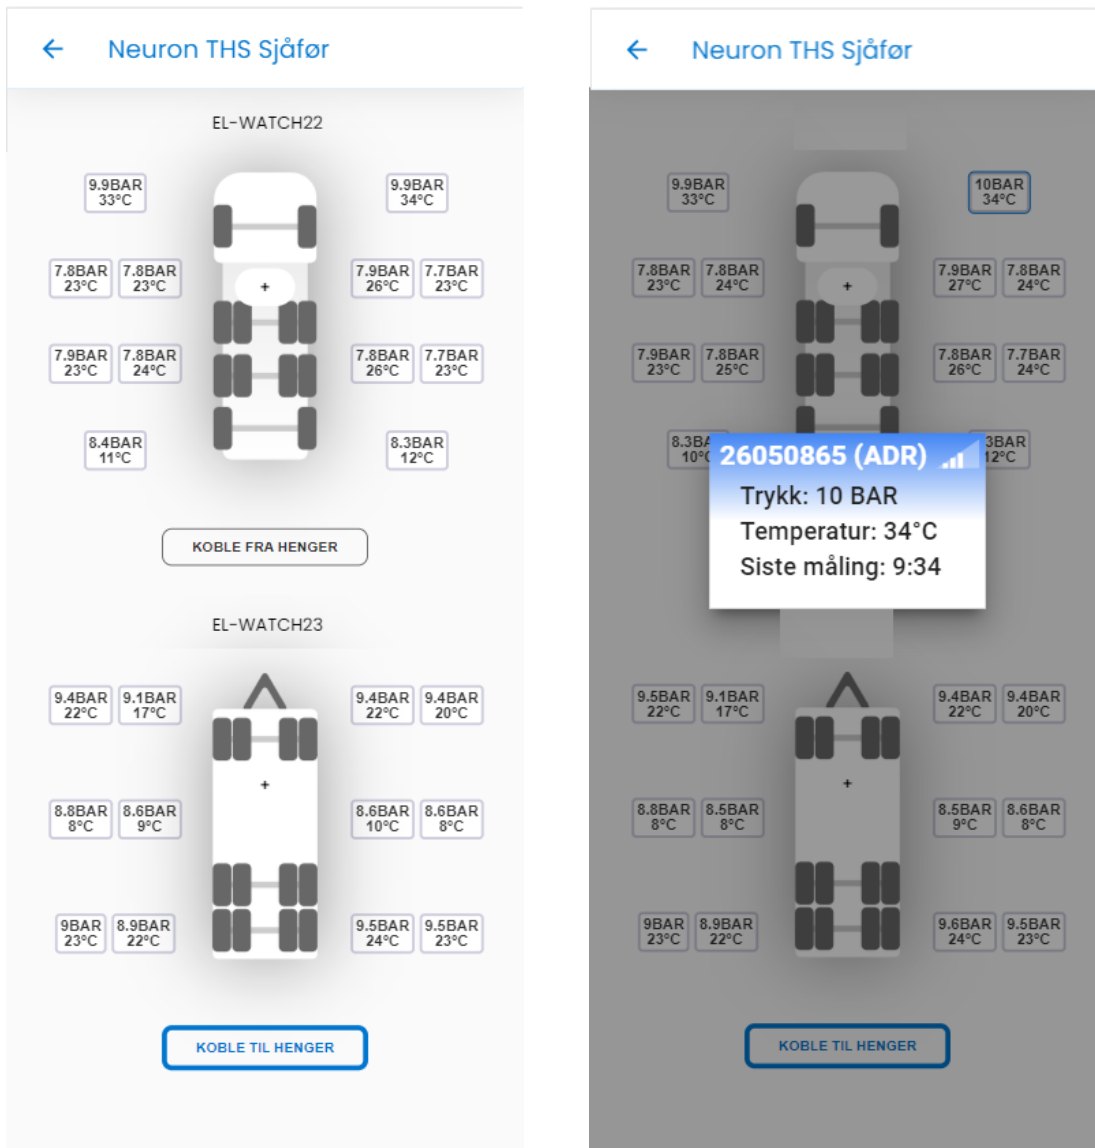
Neuron THS Sjåfør

EL-WATCH22

9.9BAR 33°C

9.9BAR 34°C

7.8BAR 23°C 7.8BAR 23°C

7.9BAR 26°C 7.7BAR 23°C

7.9BAR 23°C 7.8BAR 24°C

7.8BAR 26°C 7.7BAR 23°C

8.4BAR 11°C

8.3BAR 12°C

KOBLE FRA HENGER

EL-WATCH23

9.4BAR 22°C 9.1BAR 17°C

9.4BAR 22°C 9.4BAR 20°C

8.8BAR 8°C 8.6BAR 9°C

8.6BAR 10°C 8.6BAR 8°C

9BAR 23°C 8.9BAR 22°C

9.5BAR 24°C 9.5BAR 23°C

KOBLE TIL HENGER

Neuron THS Sjåfør

9.9BAR 33°C

10BAR 34°C

7.8BAR 23°C 7.8BAR 24°C

7.9BAR 27°C 7.8BAR 24°C

7.9BAR 23°C 7.8BAR 25°C

7.8BAR 26°C 7.7BAR 24°C

8.3BA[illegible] 10°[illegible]

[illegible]3BAR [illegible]2°C

26050865 (ADR)

Trykk: 10 BAR

Temperatur: 34°C

Siste måling: 9:34

9.5BAR 22°C 9.1BAR 17°C

9.4BAR 22°C 9.4BAR 20°C

8.8BAR 8°C 8.5BAR 8°C

8.5BAR 9°C 8.6BAR 8°C

9BAR 23°C 8.9BAR 22°C

9.6BAR 24°C 9.5BAR 23°C

KOBLE TIL HENGER